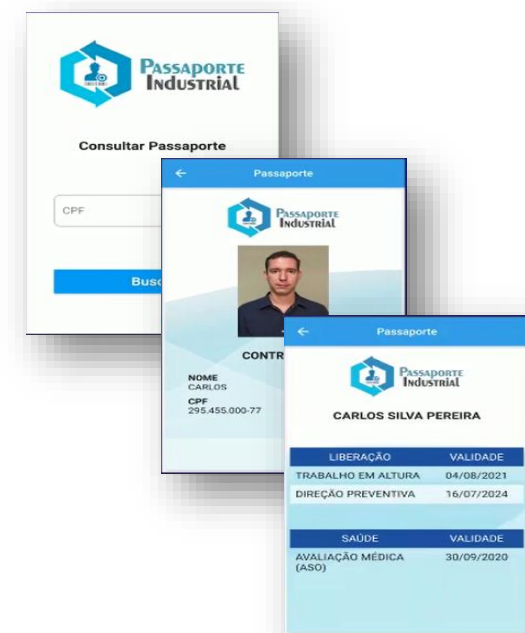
PASSAPORTE INDUSTRIAL

Consultar Passaporte

CPF

Busc

Passaporte

PASSAPORTE INDUSTRIAL

CONTR

NOME
CARLOS

CPF
295.455.000-77

Passaporte

PASSAPORTE INDUSTRIAL

CARLOS SILVA PEREIRA

| LIBERAÇÃO | VALIDADE |
|---|---|
| TRABALHO EM ALTURA | 04/08/2021 |
| DIREÇÃO PREVENTIVA | 16/07/2024 |

| SAÚDE | VALIDADE |
|---|---|
| AVALIAÇÃO MÉDICA (ASO) | 30/09/2020 |